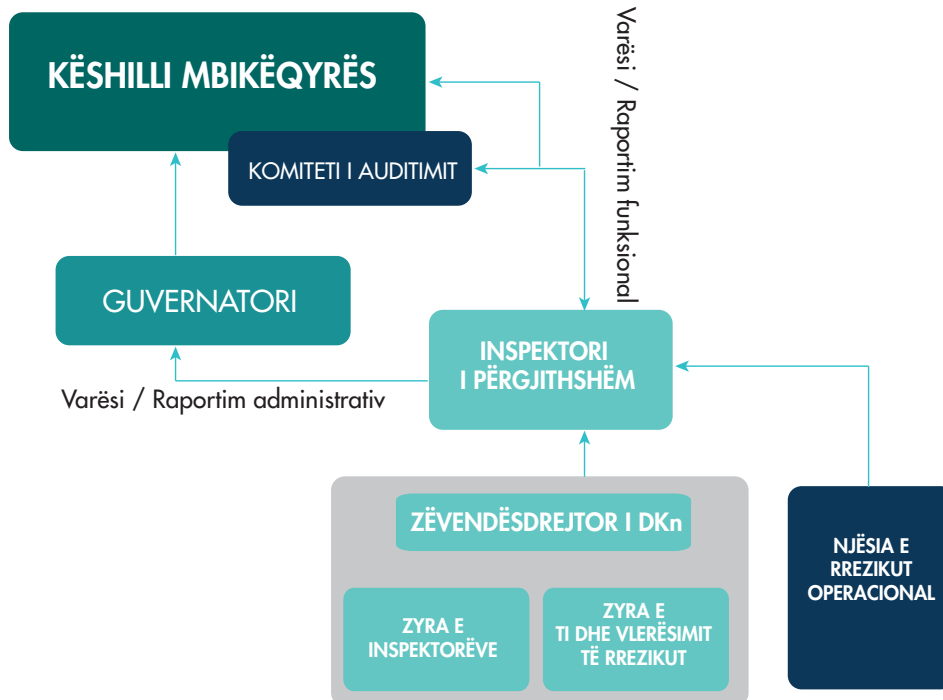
KËSHILLI MBIKËQYRËS

KOMITETI I AUDITIMIT

Varësi / Raportim funksional

GUVERNATORI

INSPEKTORI I PËRGJITHSHËM

Varësi / Raportim administrativ

ZËVENDËSDREJTOR I DKn

ZYRA E INSPEKTORËVE

ZYRA E TI DHE VLERËSIMIT TË RREZIKUT

NJËSIA E RREZIKUT OPERACIONAL